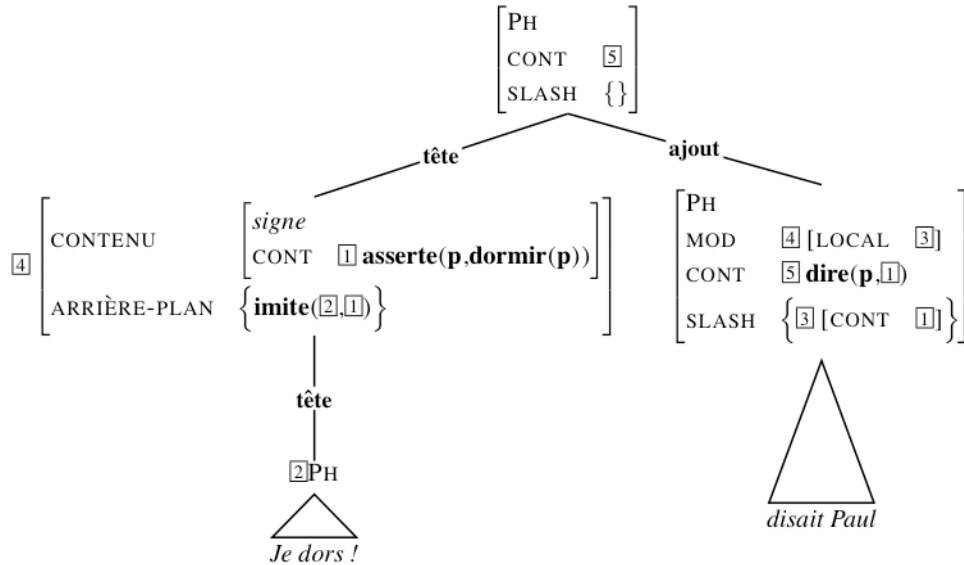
$\begin{bmatrix} \text{PH} \\ \text{CONT} & \boxed{5} \\ \text{SLASH} & \{\} \end{bmatrix}$

tête

ajout

$\boxed{4} \begin{bmatrix} \text{CONTENU} & \begin{bmatrix} \textit{signe} \\ \text{CONT} & \boxed{1}\ \textbf{asserte}(\textbf{p},\textbf{dormir}(\textbf{p})) \end{bmatrix} \\ \text{ARRIÈRE-PLAN} & \left\{ \textbf{imite}(\boxed{2},\boxed{1}) \right\} \end{bmatrix}$

$\begin{bmatrix} \text{PH} \\ \text{MOD} & \boxed{4}\ [\text{LOCAL} \quad \boxed{3}] \\ \text{CONT} & \boxed{5}\ \textbf{dire}(\textbf{p},\boxed{1}) \\ \text{SLASH} & \left\{ \boxed{3}\ [\text{CONT} \quad \boxed{1}] \right\} \end{bmatrix}$

tête

$\boxed{2}$PH

Je dors !

disait Paul